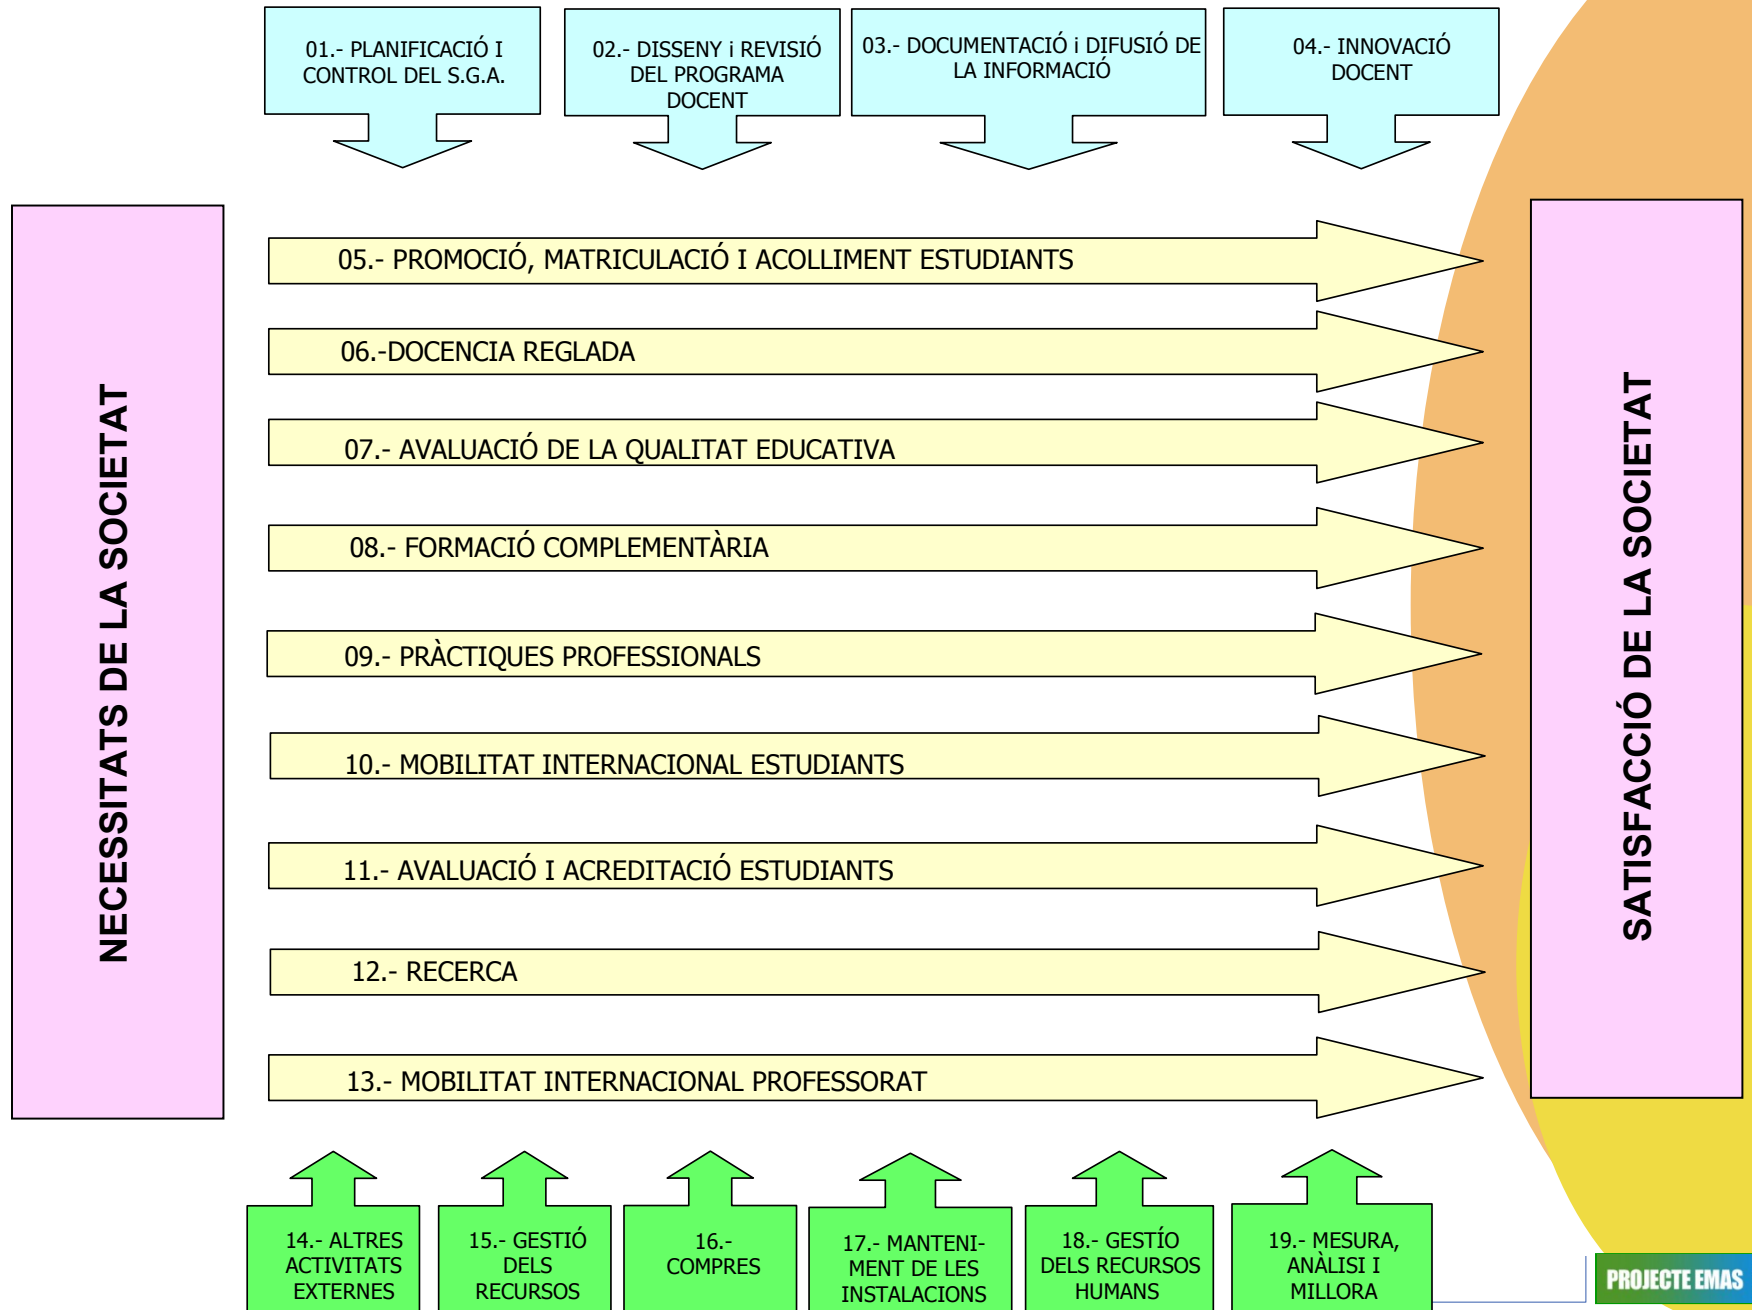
01.- PLANIFICACIÓ I CONTROL DEL S.G.A.

02.- DISSENY i REVISIÓ DEL PROGRAMA DOCENT

03.- DOCUMENTACIÓ i DIFUSIÓ DE LA INFORMACIÓ

04.- INNOVACIÓ DOCENT

NECESSITATS DE LA SOCIETAT

05.- PROMOCIÓ, MATRICULACIÓ I ACOLLIMENT ESTUDIANTS

06.-DOCENCIA REGLADA

07.- AVALUACIÓ DE LA QUALITAT EDUCATIVA

08.- FORMACIÓ COMPLEMENTÀRIA

09.- PRÀCTIQUES PROFESSIONALS

10.- MOBILITAT INTERNACIONAL ESTUDIANTS

11.- AVALUACIÓ I ACREDITACIÓ ESTUDIANTS

12.- RECERCA

13.- MOBILITAT INTERNACIONAL PROFESSORAT

SATISFACCIÓ DE LA SOCIETAT

14.- ALTRES ACTIVITATS EXTERNES

15.- GESTIÓ DELS RECURSOS

16.- COMPRES

17.- MANTENIMENT DE LES INSTALACIONS

18.- GESTÍO DELS RECURSOS HUMANS

19.- MESURA, ANÀLISI I MILLORA

PROJECTE EMAS